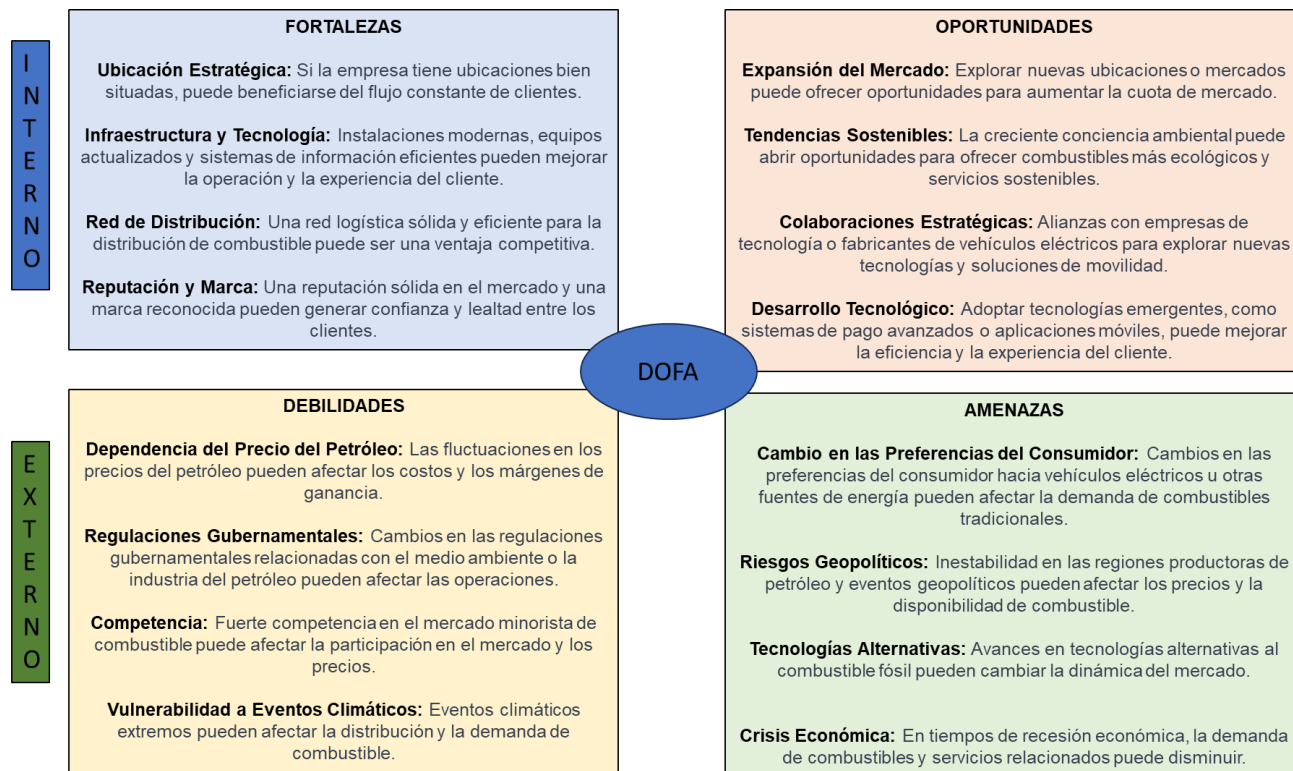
INTERNO

FORTALEZAS

**Ubicación Estratégica:** Si la empresa tiene ubicaciones bien situadas, puede beneficiarse del flujo constante de clientes.

**Infraestructura y Tecnología:** Instalaciones modernas, equipos actualizados y sistemas de información eficientes pueden mejorar la operación y la experiencia del cliente.

**Red de Distribución:** Una red logística sólida y eficiente para la distribución de combustible puede ser una ventaja competitiva.

**Reputación y Marca:** Una reputación sólida en el mercado y una marca reconocida pueden generar confianza y lealtad entre los clientes.

OPORTUNIDADES

**Expansión del Mercado:** Explorar nuevas ubicaciones o mercados puede ofrecer oportunidades para aumentar la cuota de mercado.

**Tendencias Sostenibles:** La creciente conciencia ambiental puede abrir oportunidades para ofrecer combustibles más ecológicos y servicios sostenibles.

**Colaboraciones Estratégicas:** Alianzas con empresas de tecnología o fabricantes de vehículos eléctricos para explorar nuevas tecnologías y soluciones de movilidad.

**Desarrollo Tecnológico:** Adoptar tecnologías emergentes, como sistemas de pago avanzados o aplicaciones móviles, puede mejorar la eficiencia y la experiencia del cliente.

DOFA

EXTERNO

DEBILIDADES

**Dependencia del Precio del Petróleo:** Las fluctuaciones en los precios del petróleo pueden afectar los costos y los márgenes de ganancia.

**Regulaciones Gubernamentales:** Cambios en las regulaciones gubernamentales relacionadas con el medio ambiente o la industria del petróleo pueden afectar las operaciones.

**Competencia:** Fuerte competencia en el mercado minorista de combustible puede afectar la participación en el mercado y los precios.

**Vulnerabilidad a Eventos Climáticos:** Eventos climáticos extremos pueden afectar la distribución y la demanda de combustible.

AMENAZAS

**Cambio en las Preferencias del Consumidor:** Cambios en las preferencias del consumidor hacia vehículos eléctricos u otras fuentes de energía pueden afectar la demanda de combustibles tradicionales.

**Riesgos Geopolíticos:** Inestabilidad en las regiones productoras de petróleo y eventos geopolíticos pueden afectar los precios y la disponibilidad de combustible.

**Tecnologías Alternativas:** Avances en tecnologías alternativas al combustible fósil pueden cambiar la dinámica del mercado.

**Crisis Económica:** En tiempos de recesión económica, la demanda de combustibles y servicios relacionados puede disminuir.